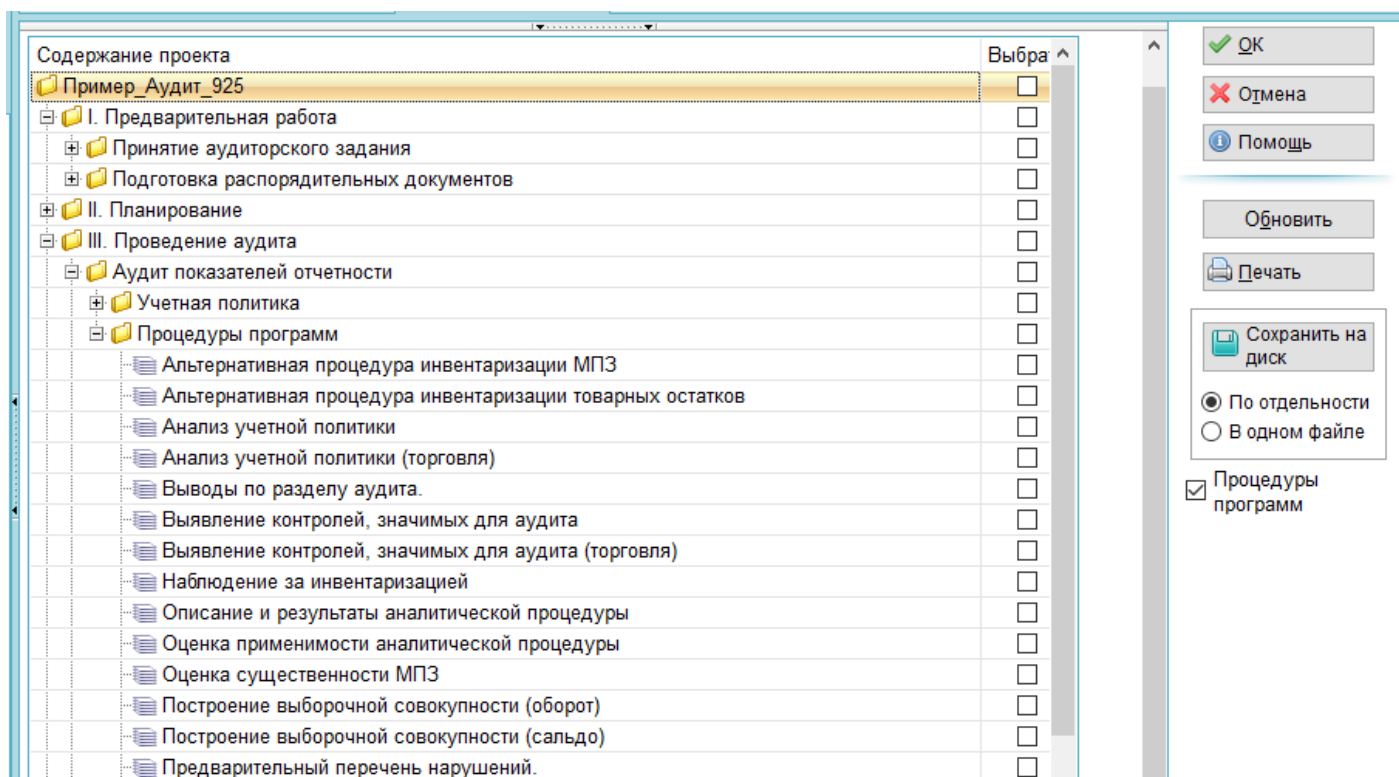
| Содержание проекта | Выбра |
|---|---|
| Пример_Аудит_925 | ☐ |
| I. Предварительная работа | ☐ |
| Принятие аудиторского задания | ☐ |
| Подготовка распорядительных документов | ☐ |
| II. Планирование | ☐ |
| III. Проведение аудита | ☐ |
| Аудит показателей отчетности | ☐ |
| Учетная политика | ☐ |
| Процедуры программ | ☐ |
| Альтернативная процедура инвентаризации МПЗ | ☐ |
| Альтернативная процедура инвентаризации товарных остатков | ☐ |
| Анализ учетной политики | ☐ |
| Анализ учетной политики (торговля) | ☐ |
| Выводы по разделу аудита. | ☐ |
| Выявление контролей, значимых для аудита | ☐ |
| Выявление контролей, значимых для аудита (торговля) | ☐ |
| Наблюдение за инвентаризацией | ☐ |
| Описание и результаты аналитической процедуры | ☐ |
| Оценка применимости аналитической процедуры | ☐ |
| Оценка существенности МПЗ | ☐ |
| Построение выборочной совокупности (оборот) | ☐ |
| Построение выборочной совокупности (сальдо) | ☐ |
| Предварительный перечень нарушений. | ☐ |

OK
Отмена
Помощь
Обновить
Печать
Сохранить на диск
По отдельности
В одном файле
Процедуры программ